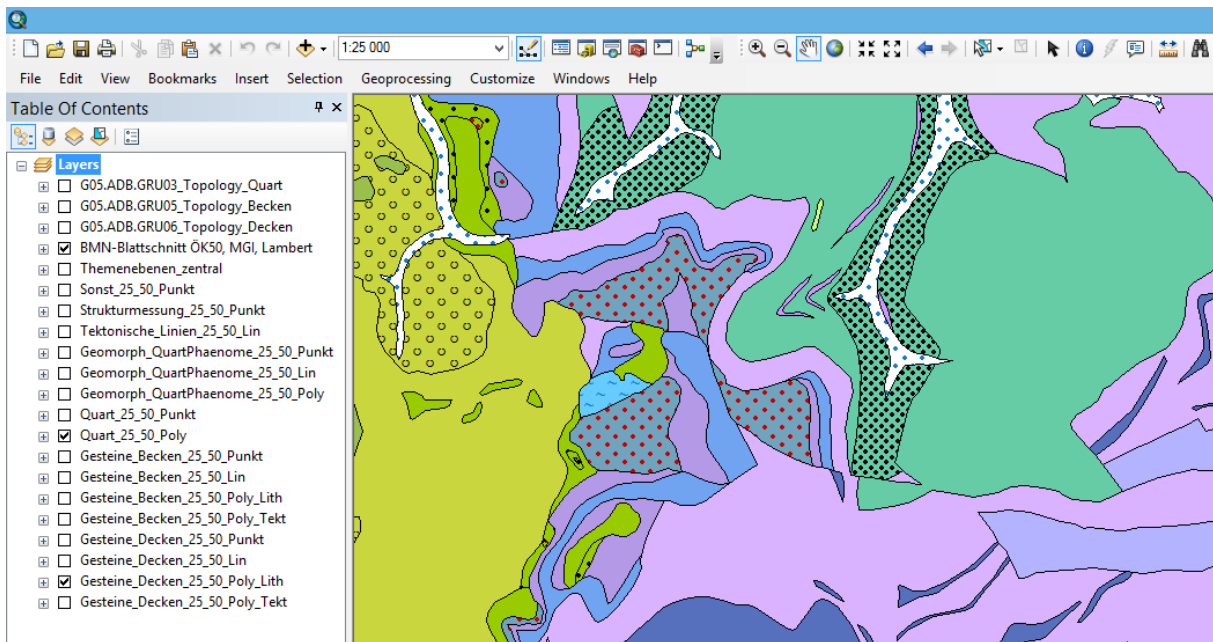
1:25 000

File Edit View Bookmarks Insert Selection Geoprocessing Customize Windows Help

Table Of Contents

Layers
G05.ADB.GRU03_Topology_Quart
G05.ADB.GRU05_Topology_Becken
G05.ADB.GRU06_Topology_Decken
BMN-Blattschnitt ÖK50, MGI, Lambert
Themenebenen_zentral
Sonst_25_50_Punkt
Strukturmessung_25_50_Punkt
Tektonische_Linien_25_50_Lin
Geomorph_QuartPhaenome_25_50_Punkt
Geomorph_QuartPhaenome_25_50_Lin
Geomorph_QuartPhaenome_25_50_Poly
Quart_25_50_Punkt
Quart_25_50_Poly
Gesteine_Becken_25_50_Punkt
Gesteine_Becken_25_50_Lin
Gesteine_Becken_25_50_Poly_Lith
Gesteine_Becken_25_50_Poly_Tekt
Gesteine_Decken_25_50_Punkt
Gesteine_Decken_25_50_Lin
Gesteine_Decken_25_50_Poly_Lith
Gesteine_Decken_25_50_Poly_Tekt